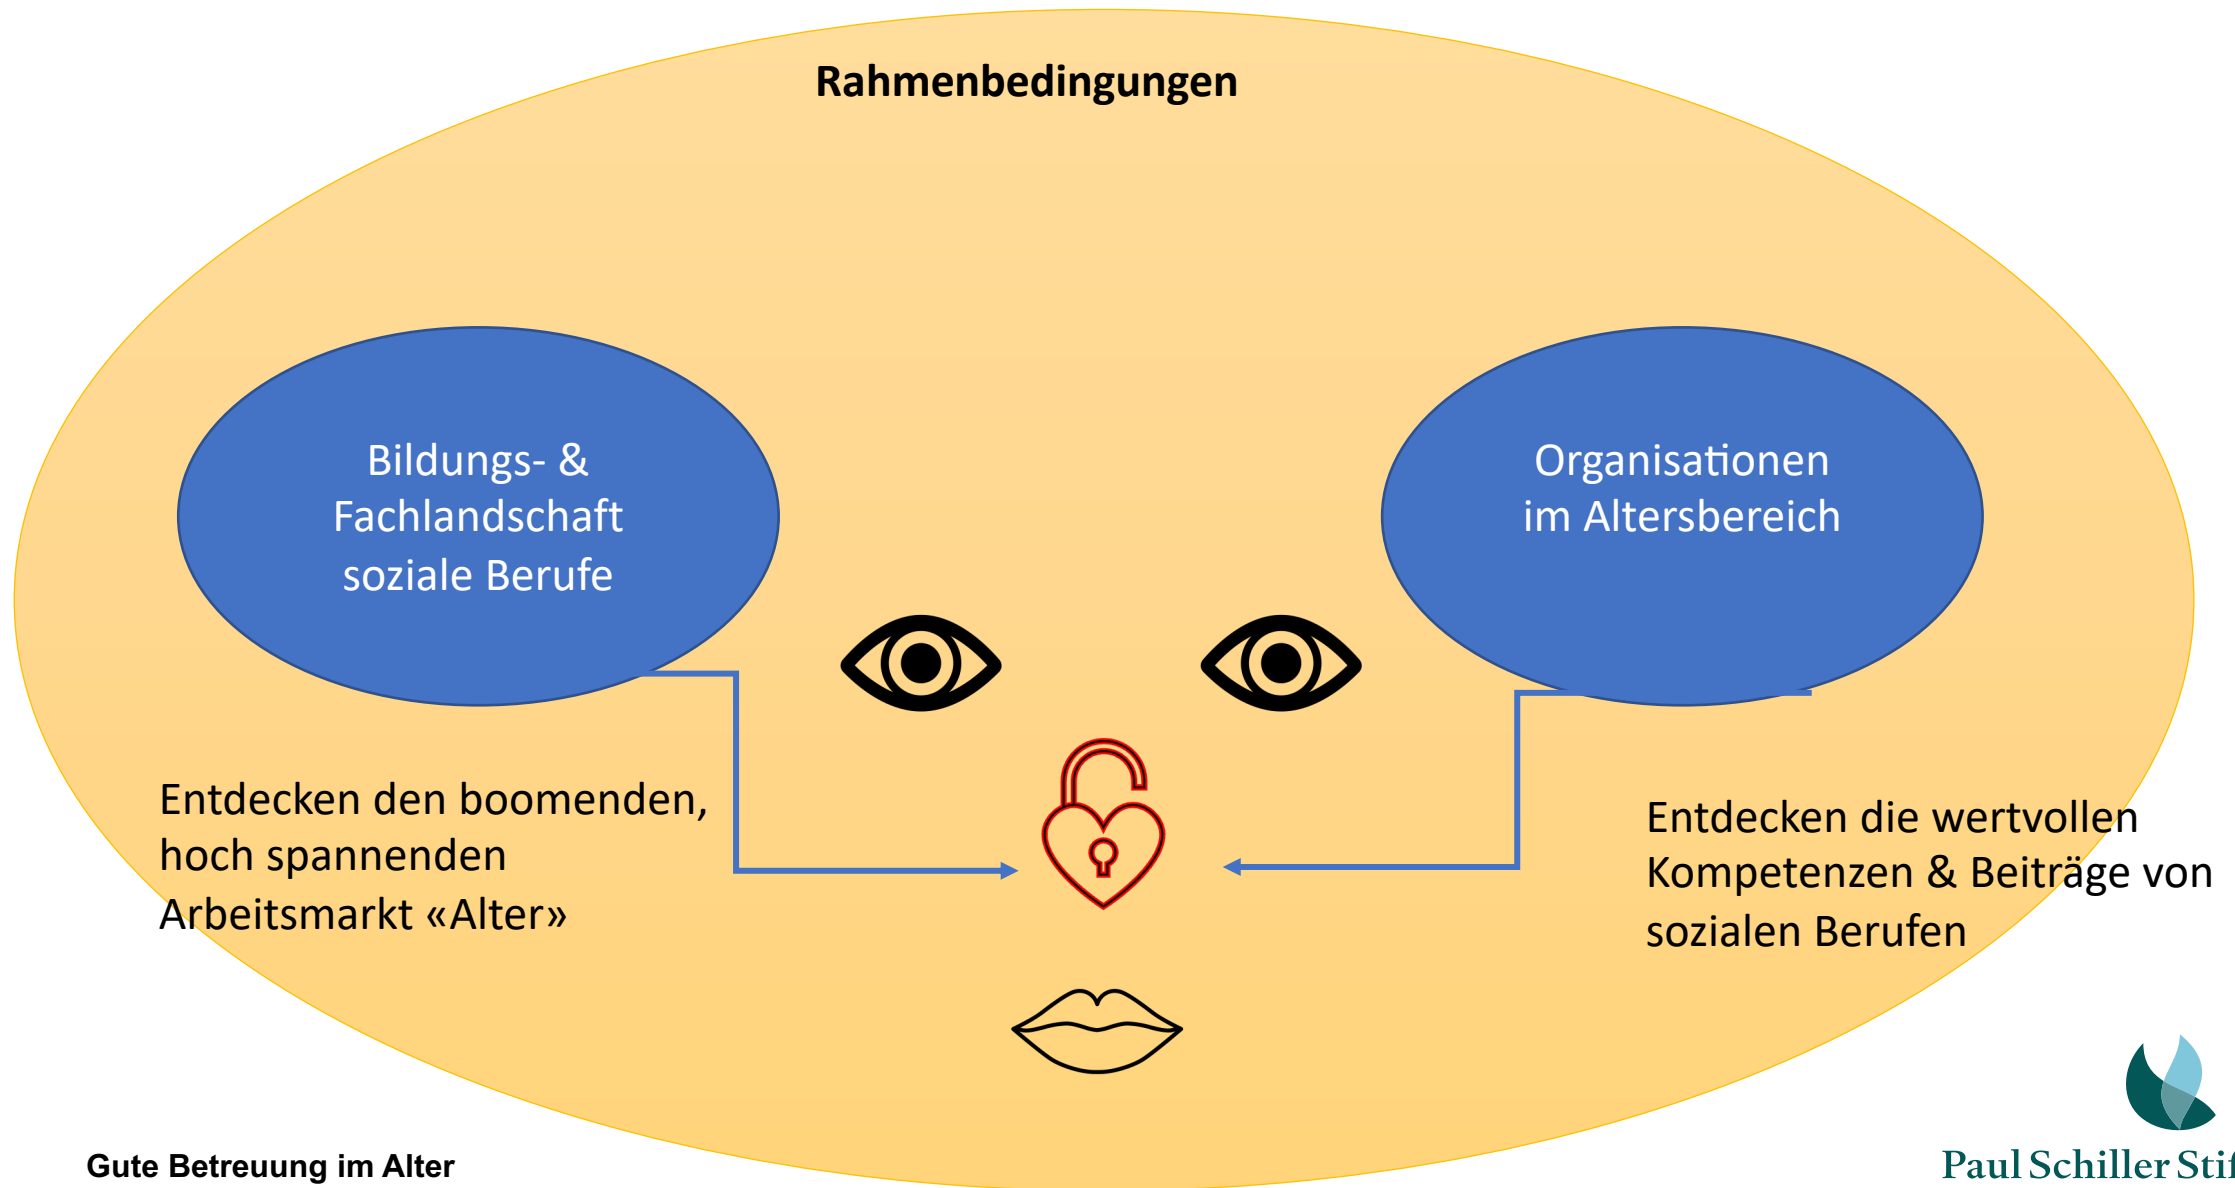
Rahmenbedingungen

Bildungs- & Fachlandschaft soziale Berufe

Organisationen im Altersbereich

Entdecken den boomenden, hoch spannenden Arbeitsmarkt «Alter»

Entdecken die wertvollen Kompetenzen & Beiträge von sozialen Berufen

Gute Betreuung im Alter

Paul Schiller Stif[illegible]